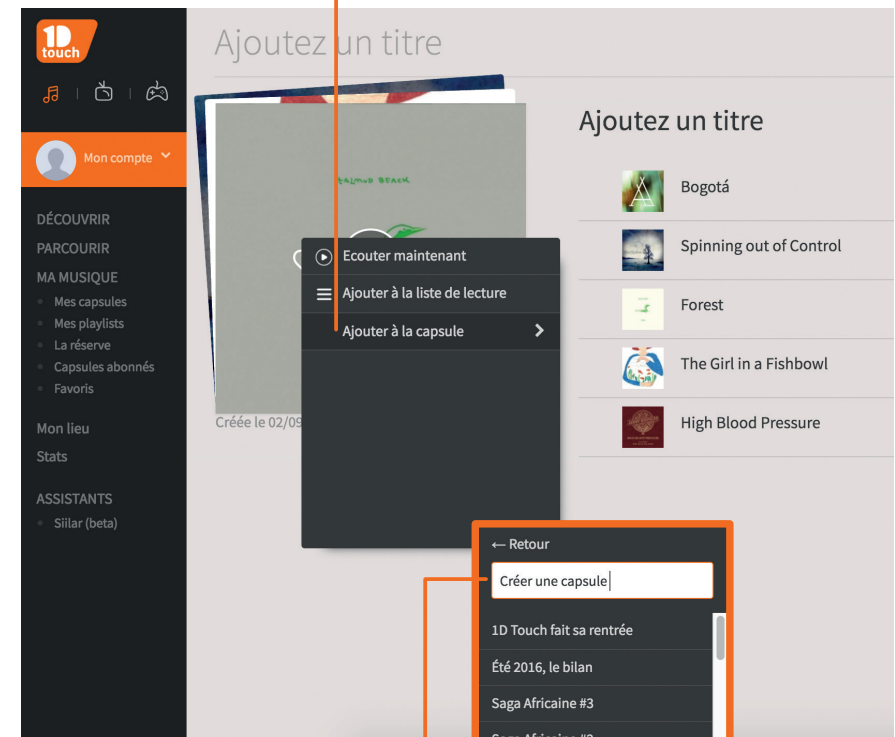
1D touch

Mon compte

DÉCOUVRIR
PARCOURIR
MA MUSIQUE
Mes capsules
Mes playlists
La réserve
Capsules abonnés
Favoris

Mon lieu
Stats

ASSISTANTS
Siilar (beta)

Ajoutez un titre

SALMON BEACH

Créée le 02/09

Ecouter maintenant
Ajouter à la liste de lecture
Ajouter à la capsule

Ajoutez un titre

Bogotá
Spinning out of Control
Forest
The Girl in a Fishbowl
High Blood Pressure

← Retour
Créer une capsule
1D Touch fait sa rentrée
Été 2016, le bilan
Saga Africaine #3
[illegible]